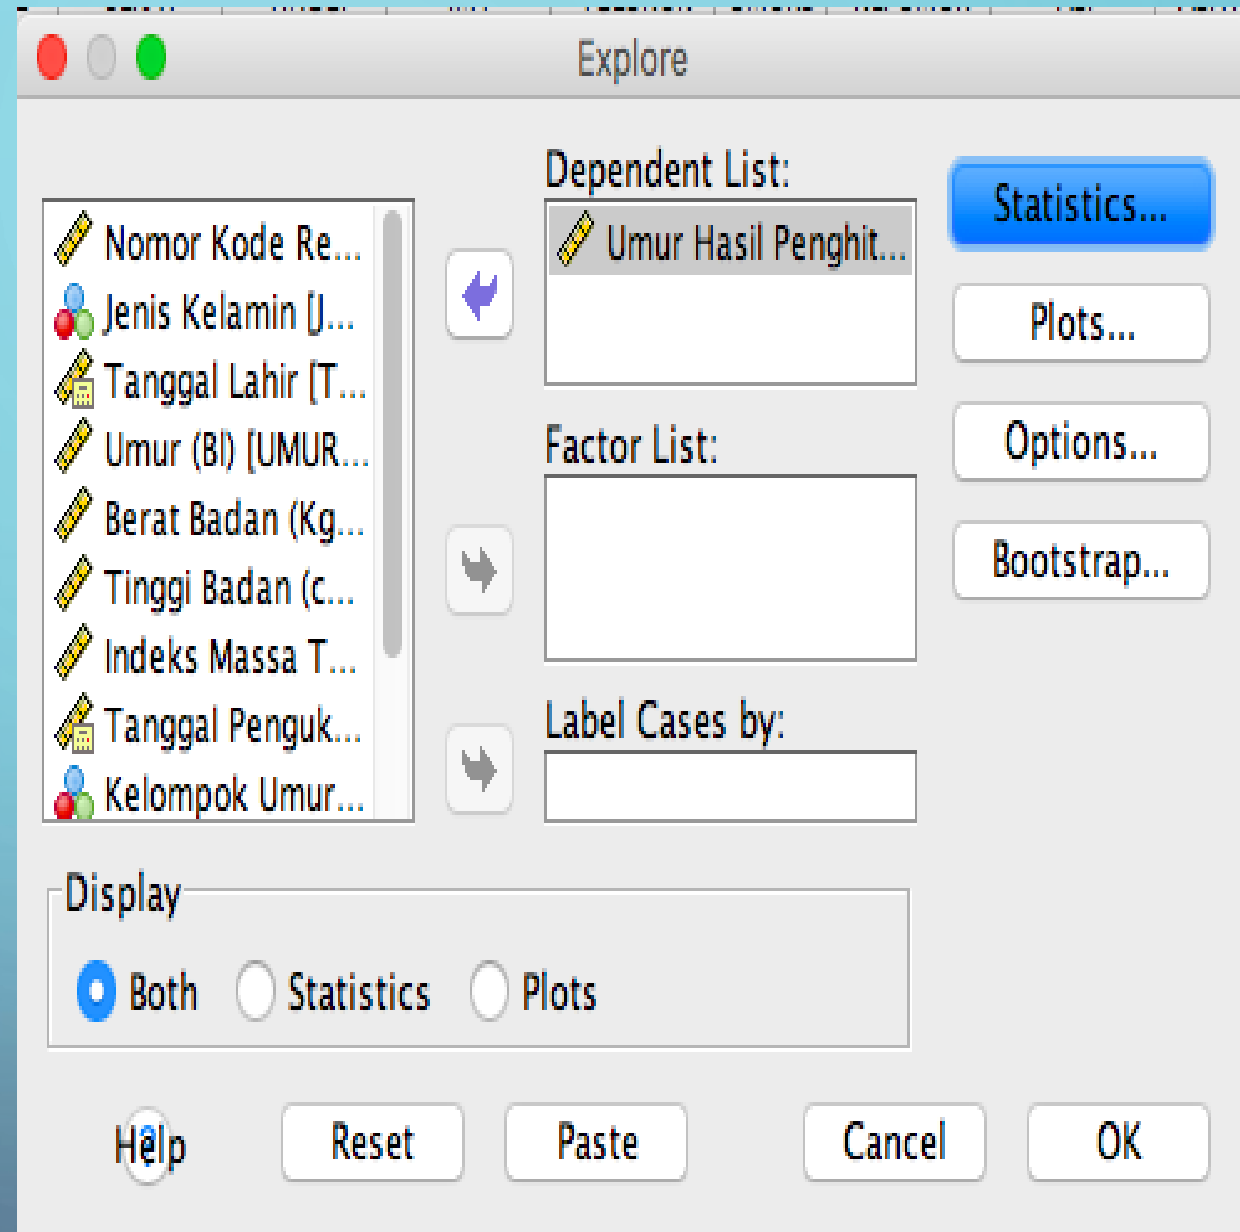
Explore

Nomor Kode Re...
Jenis Kelamin [J...
Tanggal Lahir [T...
Umur (Bl) [UMUR...
Berat Badan (Kg...
Tinggi Badan (c...
Indeks Massa T...
Tanggal Penguk...
Kelompok Umur...

Dependent List:
Umur Hasil Penghit...

Factor List:

Label Cases by:

Statistics...
Plots...
Options...
Bootstrap...

Display
Both
Statistics
Plots

Help
Reset
Paste
Cancel
OK